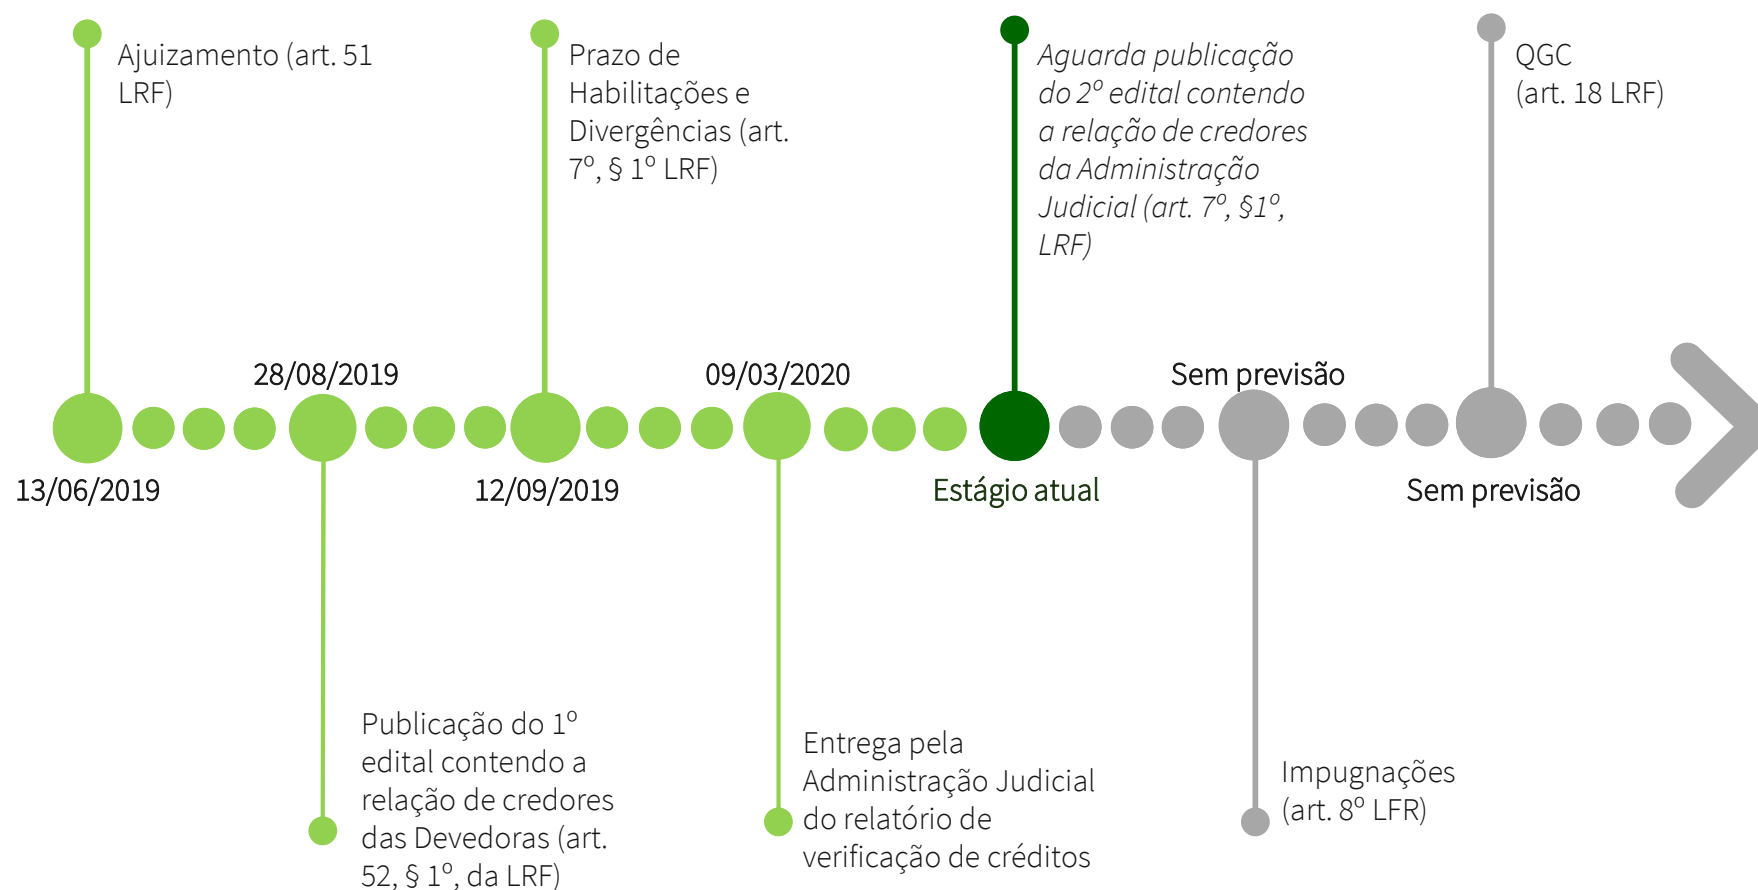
Ajuizamento (art. 51 LRF)

Prazo de Habilitações e Divergências (art. 7º, § 1º LRF)

Aguarda publicação do 2º edital contendo a relação de credores da Administração Judicial (art. 7º, §1º, LRF)

QGC (art. 18 LRF)

28/08/2019

09/03/2020

Sem previsão

13/06/2019

12/09/2019

Estágio atual

Sem previsão

Publicação do 1º edital contendo a relação de credores das Devedoras (art. 52, § 1º, da LRF)

Entrega pela Administração Judicial do relatório de verificação de créditos

Impugnações (art. 8º LFR)